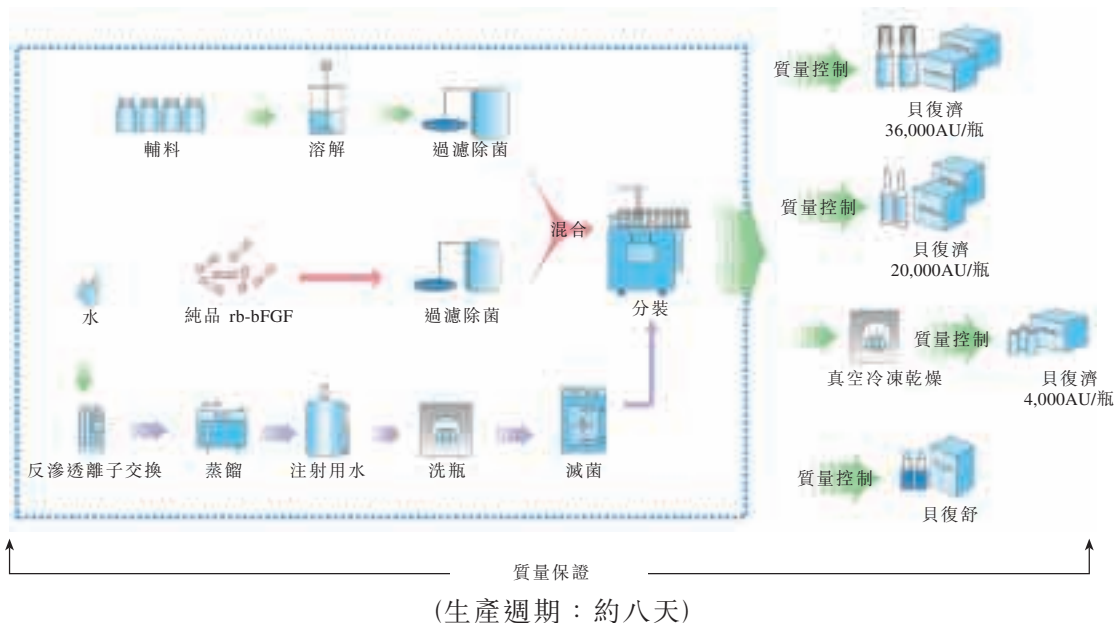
輔料
溶解
過濾除菌
混合
水
純品 rb-bFGF
過濾除菌
分裝
反滲透離子交換
蒸餾
注射用水
洗瓶
滅菌
質量控制
貝復濟
36,000AU/瓶
質量控制
貝復濟
20,000AU/瓶
真空冷凍乾燥
質量控制
貝復濟
4,000AU/瓶
質量控制
貝復舒
質量保證
(生產週期：約八天)